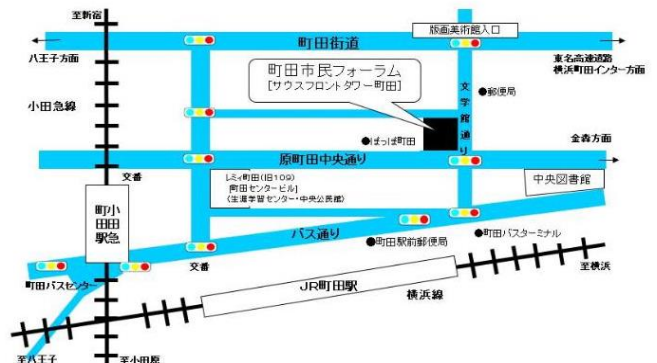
至新宿

版画美術館入口

町田街道

八王子方面

東名高速道路
横浜町田インター方面

町田市民フォーラム
[サウスフロントタワー町田]

小田急線

文学館通り

●郵便局

●ぽっぽ町田

金森方面

原町田中央通り

交番

レミィ町田（旧109）
町田センタービル
（生涯学習センター・中央公民館）

中央図書館

町小田田駅急

バス通り

●町田駅前郵便局

●町田バスターミナル

交番

町田バスセンター

JR町田駅

横浜線

至横浜

至八王子

至小田原